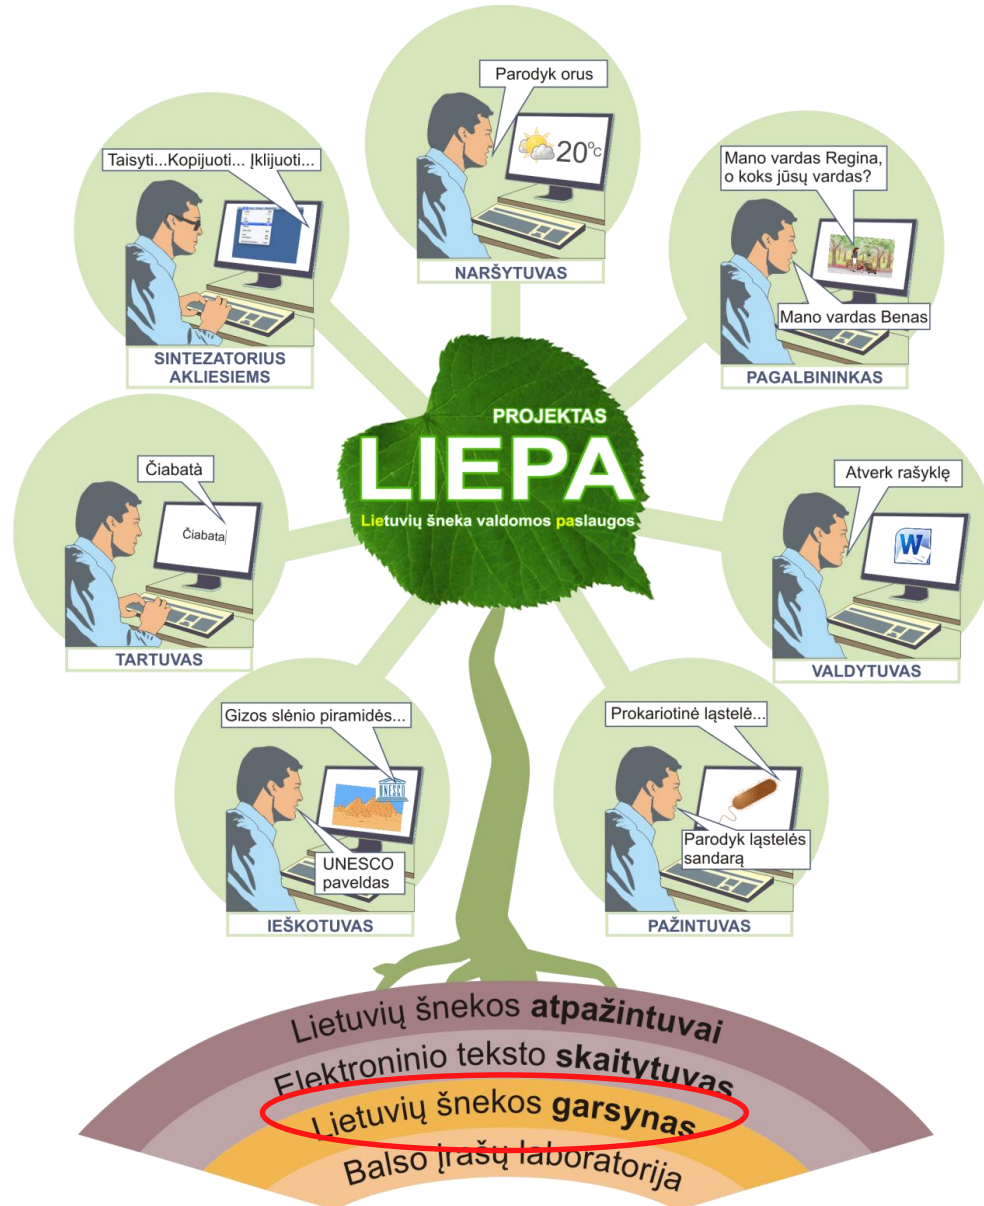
Parodyk orus

20°c

NARŠYTUVAS

Taisyti...Kopijuoti... Įklijuoti...

SINTEZATORIUS AKLIESIEMS

Mano vardas Regina, o koks jūsų vardas?

Mano vardas Benas

PAGALBININKAS

PROJEKTAS

LIEPA

Lietuvių šneka valdomos paslaugos

Čiabatà

Čiabata

TARTUVAS

Atverk rašyklę

VALDYTUVAS

Gizos slėnio piramidės...

UNESCO

UNESCO paveldas

IEŠKOTUVAS

Prokariotinė ląstelė...

Parodyk ląstelės sandarą

PAŽINTUVAS

Lietuvių šnekos **atpažintuvai**

Elektroninio teksto **skaitytuvas**

Lietuvių šnekos **garsynas**

Balso įrašų laboratorija